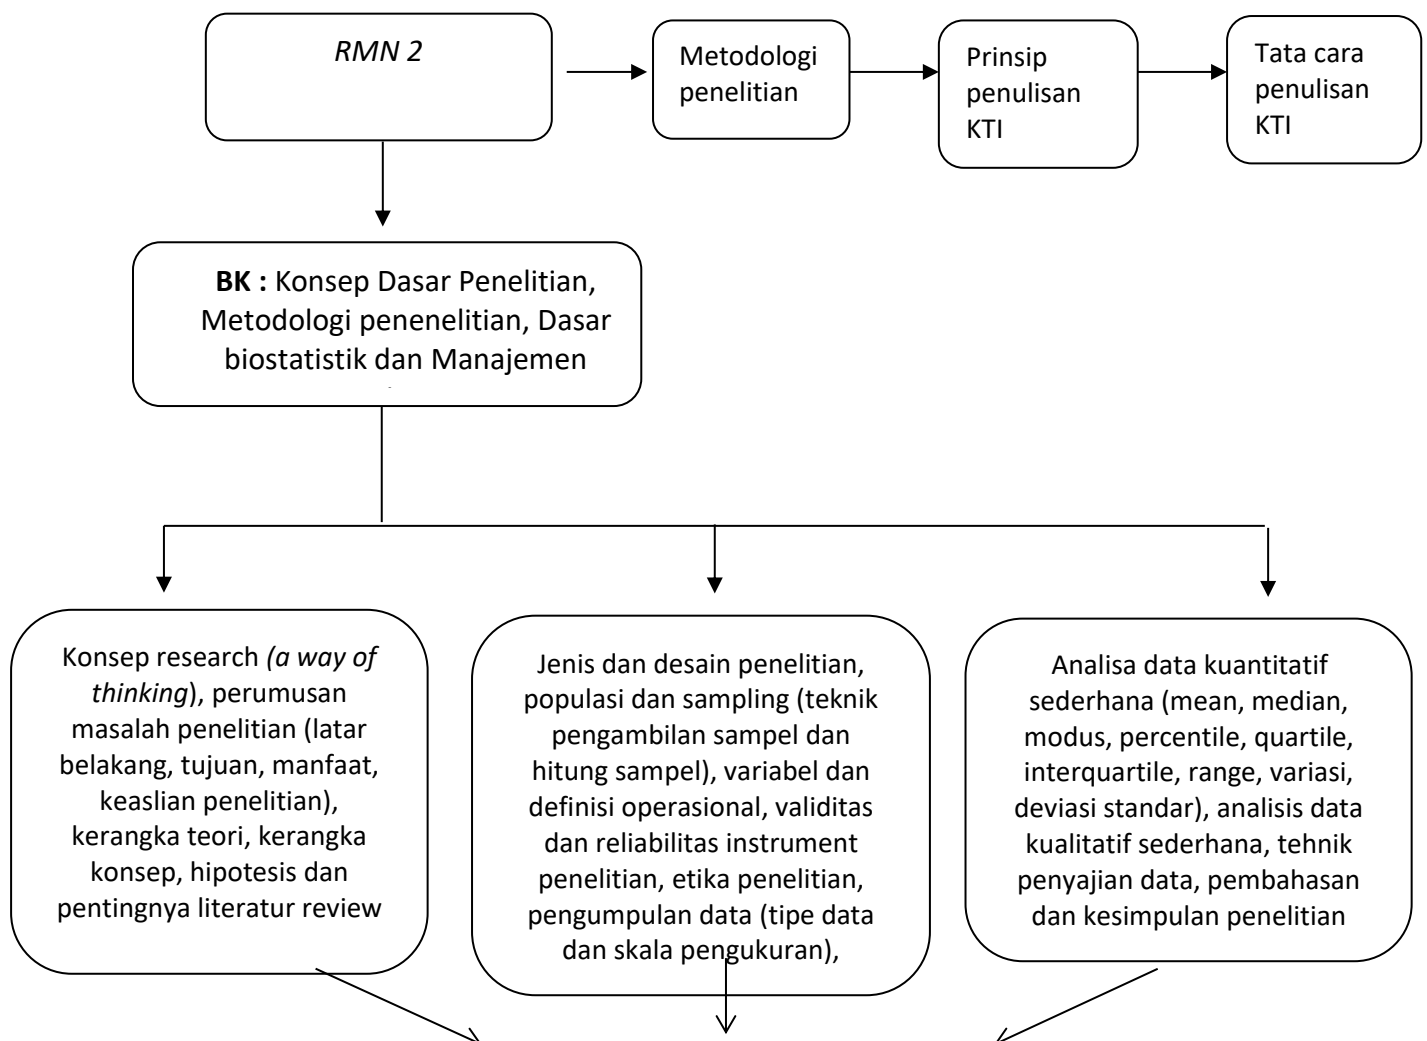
*RMN 2*

Metodologi penelitian

Prinsip penulisan KTI

Tata cara penulisan KTI

**BK :** Konsep Dasar Penelitian, Metodologi penenelitian, Dasar biostatistik dan Manajemen

Konsep research *(a way of thinking*), perumusan masalah penelitian (latar belakang, tujuan, manfaat, keaslian penelitian), kerangka teori, kerangka konsep, hipotesis dan pentingnya literatur review

Jenis dan desain penelitian, populasi dan sampling (teknik pengambilan sampel dan hitung sampel), variabel dan definisi operasional, validitas dan reliabilitas instrument penelitian, etika penelitian, pengumpulan data (tipe data dan skala pengukuran),

Analisa data kuantitatif sederhana (mean, median, modus, percentile, quartile, interquartile, range, variasi, deviasi standar), analisis data kualitatif sederhana, tehnik penyajian data, pembahasan dan kesimpulan penelitian